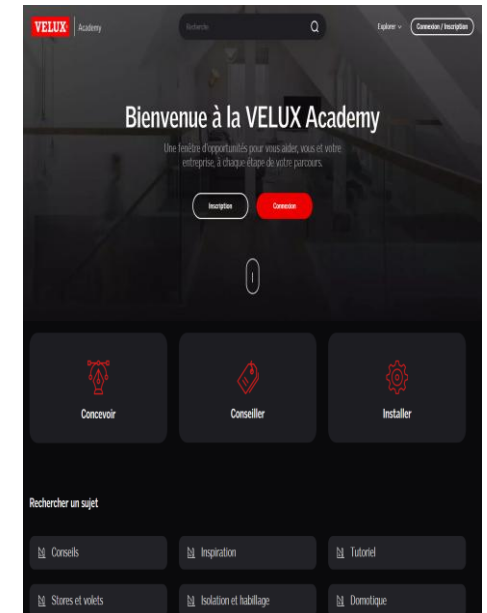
VELUX | Academy

Recherche

Explorer ⌄ Connexion / Inscription

Bienvenue à la VELUX Academy

Une fenêtre d'opportunités pour vous aider, vous et votre entreprise, à chaque étape de votre parcours.

Inscription Connexion

Concevoir

Conseiller

Installer

Rechercher un sujet

Conseils

Inspiration

Tutoriel

Stores et volets

Isolation et habillage

Domotique